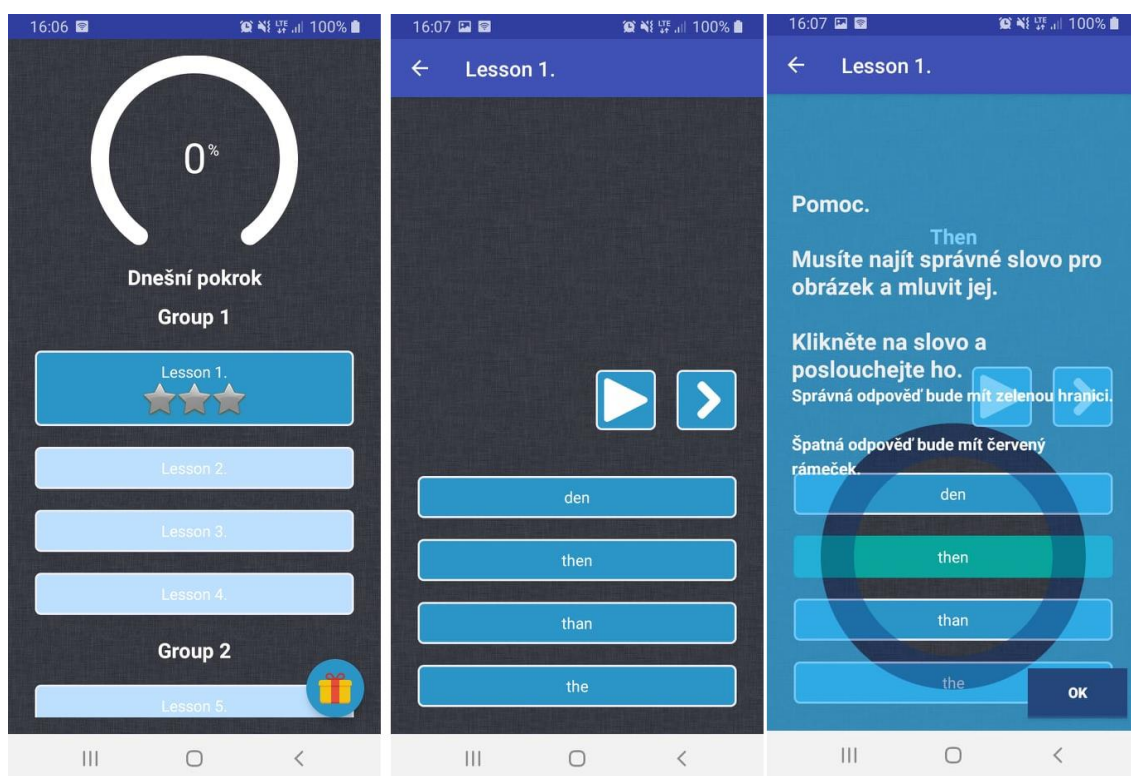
16:06 100%

0%

Dnešní pokrok

Group 1

Lesson 1.

Lesson 2.

Lesson 3.

Lesson 4.

Group 2

Lesson 5.

16:07 100%

Lesson 1.

den

then

than

the

16:07 100%

Lesson 1.

Pomoc.

Then

Musíte najít správné slovo pro obrázek a mluvit jej.

Klikněte na slovo a poslouchejte ho.

Správná odpověď bude mít zelenou hranici.

Špatná odpověď bude mít červený rámeček.

den

then

than

the

OK